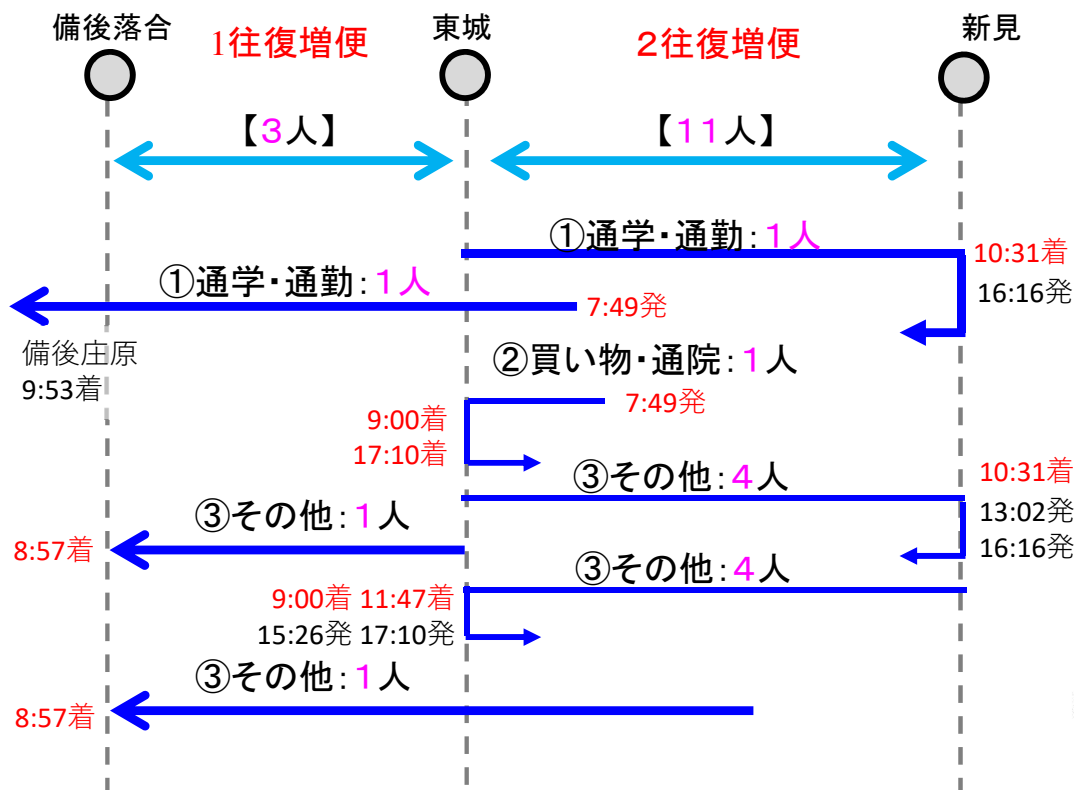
備後落合
1往復増便
東城
2往復増便
新見

【3人】
【11人】

①通学・通勤：1人
10:31着
16:16発

①通学・通勤：1人
7:49発

備後庄原
9:53着

②買い物・通院：1人
7:49発
9:00着
17:10着

③その他：4人
10:31着
13:02発
16:16発

③その他：1人
8:57着

③その他：4人
9:00着 11:47着
15:26発 17:10発

③その他：1人
8:57着